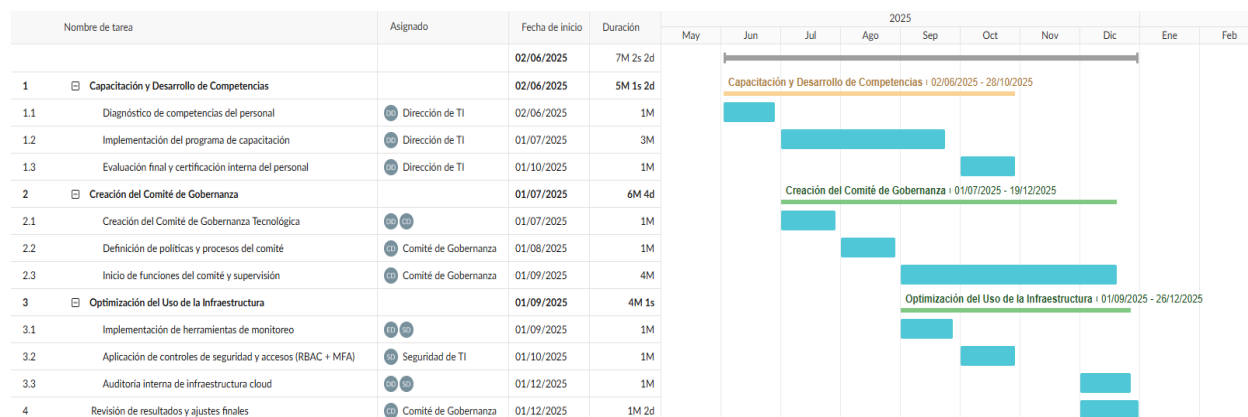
| | Nombre de tarea | Asignado | Fecha de inicio | Duración |
|---|---|---|---|---|
| | | | 02/06/2025 | 7M 2s 2d |
| 1 | ⊟ Capacitación y Desarrollo de Competencias | | 02/06/2025 | 5M 1s 2d |
| 1.1 | Diagnóstico de competencias del personal | DD Dirección de TI | 02/06/2025 | 1M |
| 1.2 | Implementación del programa de capacitación | DD Dirección de TI | 01/07/2025 | 3M |
| 1.3 | Evaluación final y certificación interna del personal | DD Dirección de TI | 01/10/2025 | 1M |
| 2 | ⊟ Creación del Comité de Gobernanza | | 01/07/2025 | 6M 4d |
| 2.1 | Creación del Comité de Gobernanza Tecnológica | DD CD | 01/07/2025 | 1M |
| 2.2 | Definición de políticas y procesos del comité | CD Comité de Gobernanza | 01/08/2025 | 1M |
| 2.3 | Inicio de funciones del comité y supervisión | CD Comité de Gobernanza | 01/09/2025 | 4M |
| 3 | ⊟ Optimización del Uso de la Infraestructura | | 01/09/2025 | 4M 1s |
| 3.1 | Implementación de herramientas de monitoreo | ED SD | 01/09/2025 | 1M |
| 3.2 | Aplicación de controles de seguridad y accesos (RBAC + MFA) | SD Seguridad de TI | 01/10/2025 | 1M |
| 3.3 | Auditoría interna de infraestructura cloud | DD SD | 01/12/2025 | 1M |
| 4 | Revisión de resultados y ajustes finales | CD Comité de Gobernanza | 01/12/2025 | 1M 2d |

2025
May Jun Jul Ago Sep Oct Nov Dic Ene Feb

Capacitación y Desarrollo de Competencias | 02/06/2025 - 28/10/2025
Creación del Comité de Gobernanza | 01/07/2025 - 19/12/2025
Optimización del Uso de la Infraestructura | 01/09/2025 - 26/12/2025